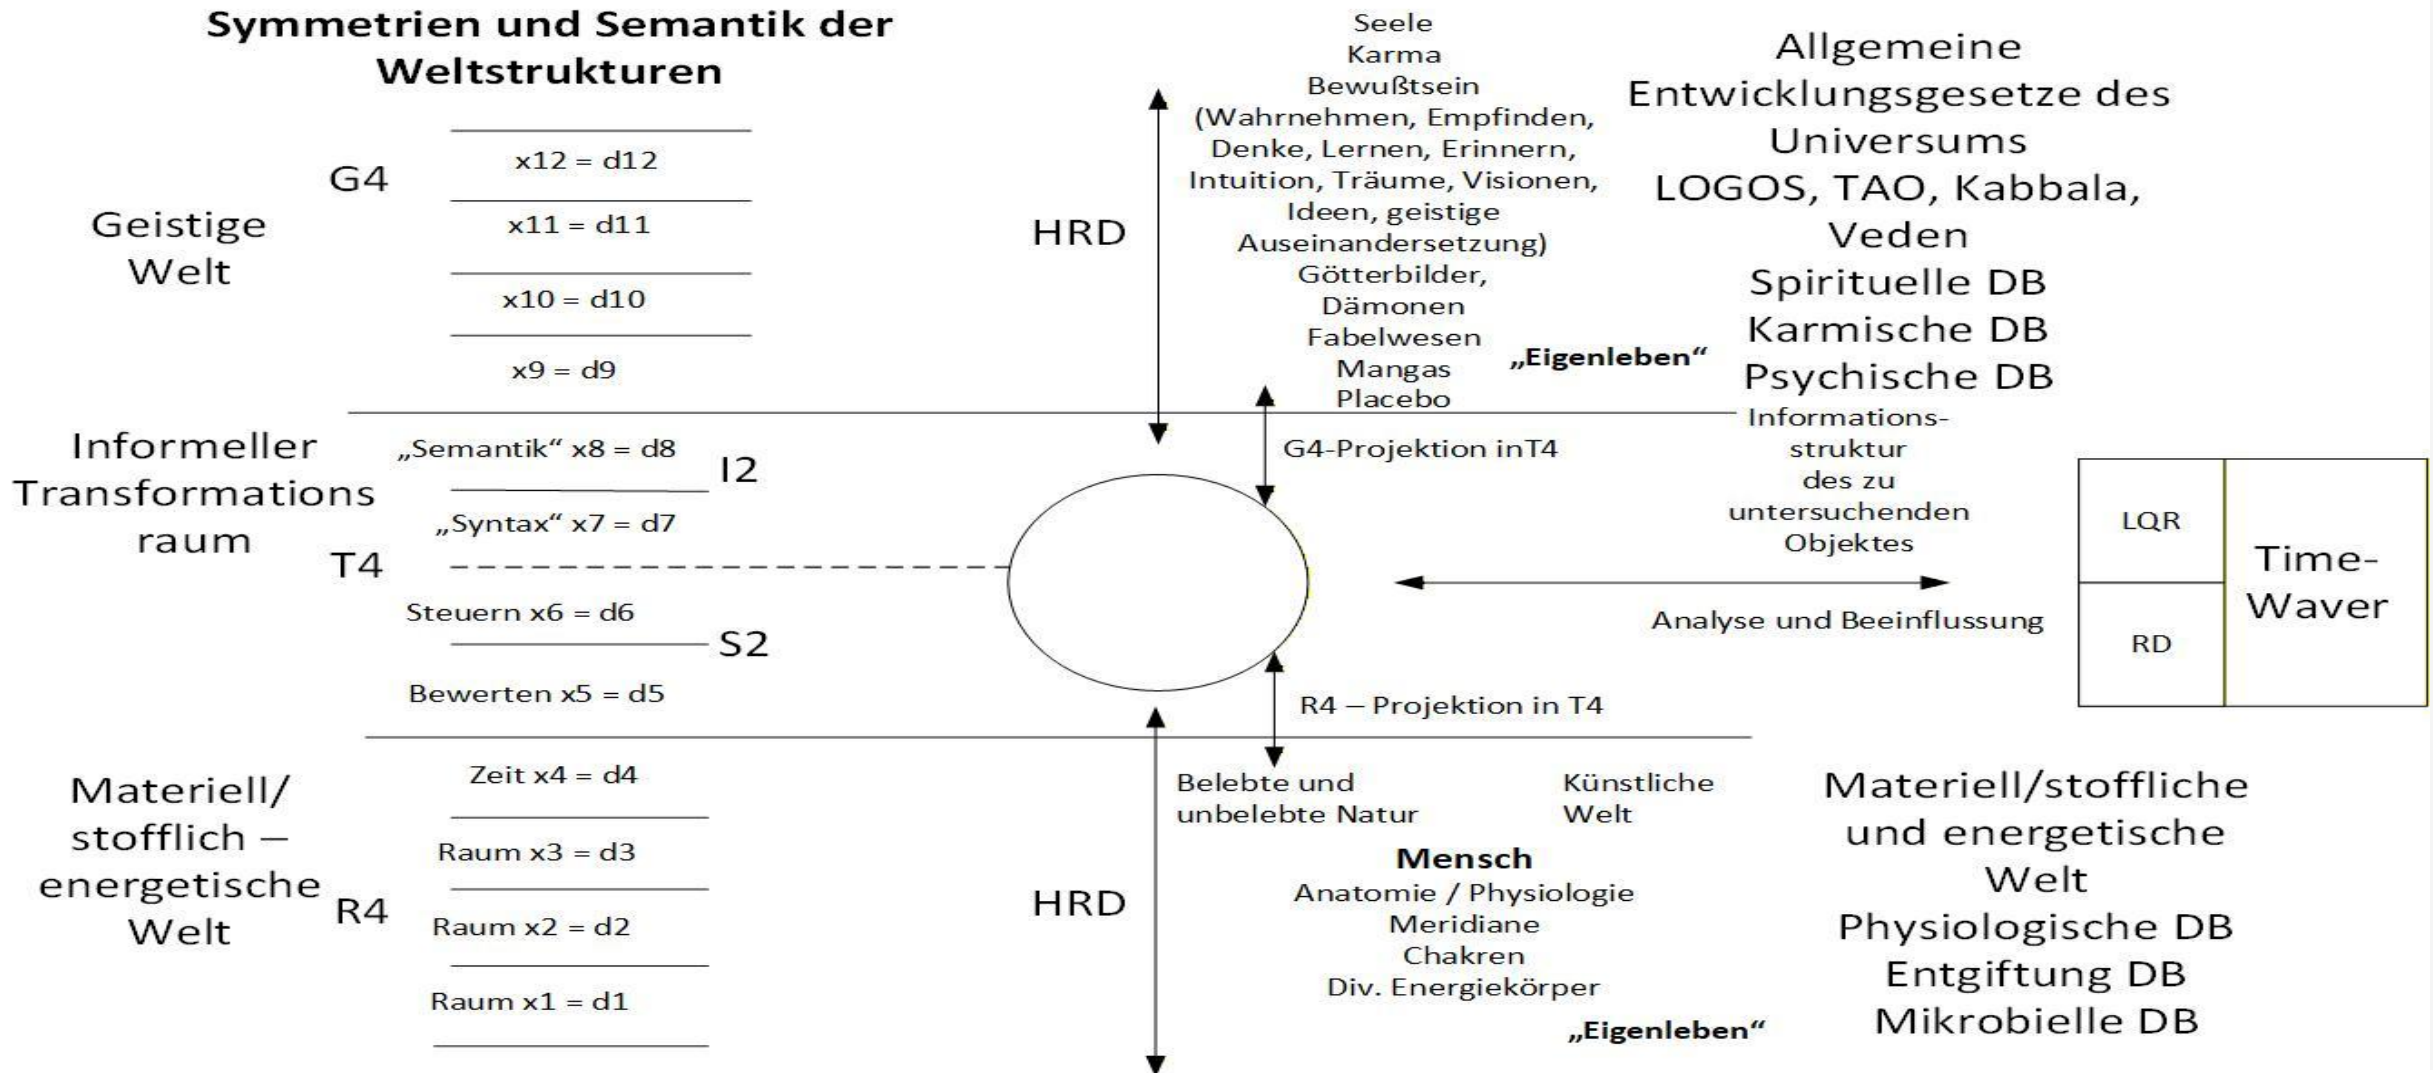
Symmetrien und Semantik der Weltstrukturen

G4

Geistige Welt

x12 = d12

x11 = d11

x10 = d10

x9 = d9

HRD

Seele
Karma
Bewußtsein
(Wahrnehmen, Empfinden, Denke, Lernen, Erinnern, Intuition, Träume, Visionen, Ideen, geistige Auseinandersetzung)
Götterbilder, Dämonen
Fabelwesen
Mangas
Placebo

„Eigenleben“

Allgemeine Entwicklungsgesetze des Universums
LOGOS, TAO, Kabbala, Veden
Spirituelle DB
Karmische DB
Psychische DB

Informeller Transformations raum

„Semantik“ x8 = d8

I2

„Syntax“ x7 = d7

T4

Steuern x6 = d6

S2

Bewerten x5 = d5

G4-Projektion inT4

Informations-struktur des zu untersuchenden Objektes

Analyse und Beeinflussung

| LQR | Time-Waver |
|---|---|
| RD | |

R4 – Projektion in T4

Materiell/ stofflich – energetische Welt

R4

Zeit x4 = d4

Raum x3 = d3

Raum x2 = d2

Raum x1 = d1

HRD

Belebte und unbelebte Natur

Künstliche Welt

Mensch
Anatomie / Physiologie
Meridiane
Chakren
Div. Energiekörper

„Eigenleben“

Materiell/stoffliche und energetische Welt
Physiologische DB
Entgiftung DB
Mikrobielle DB